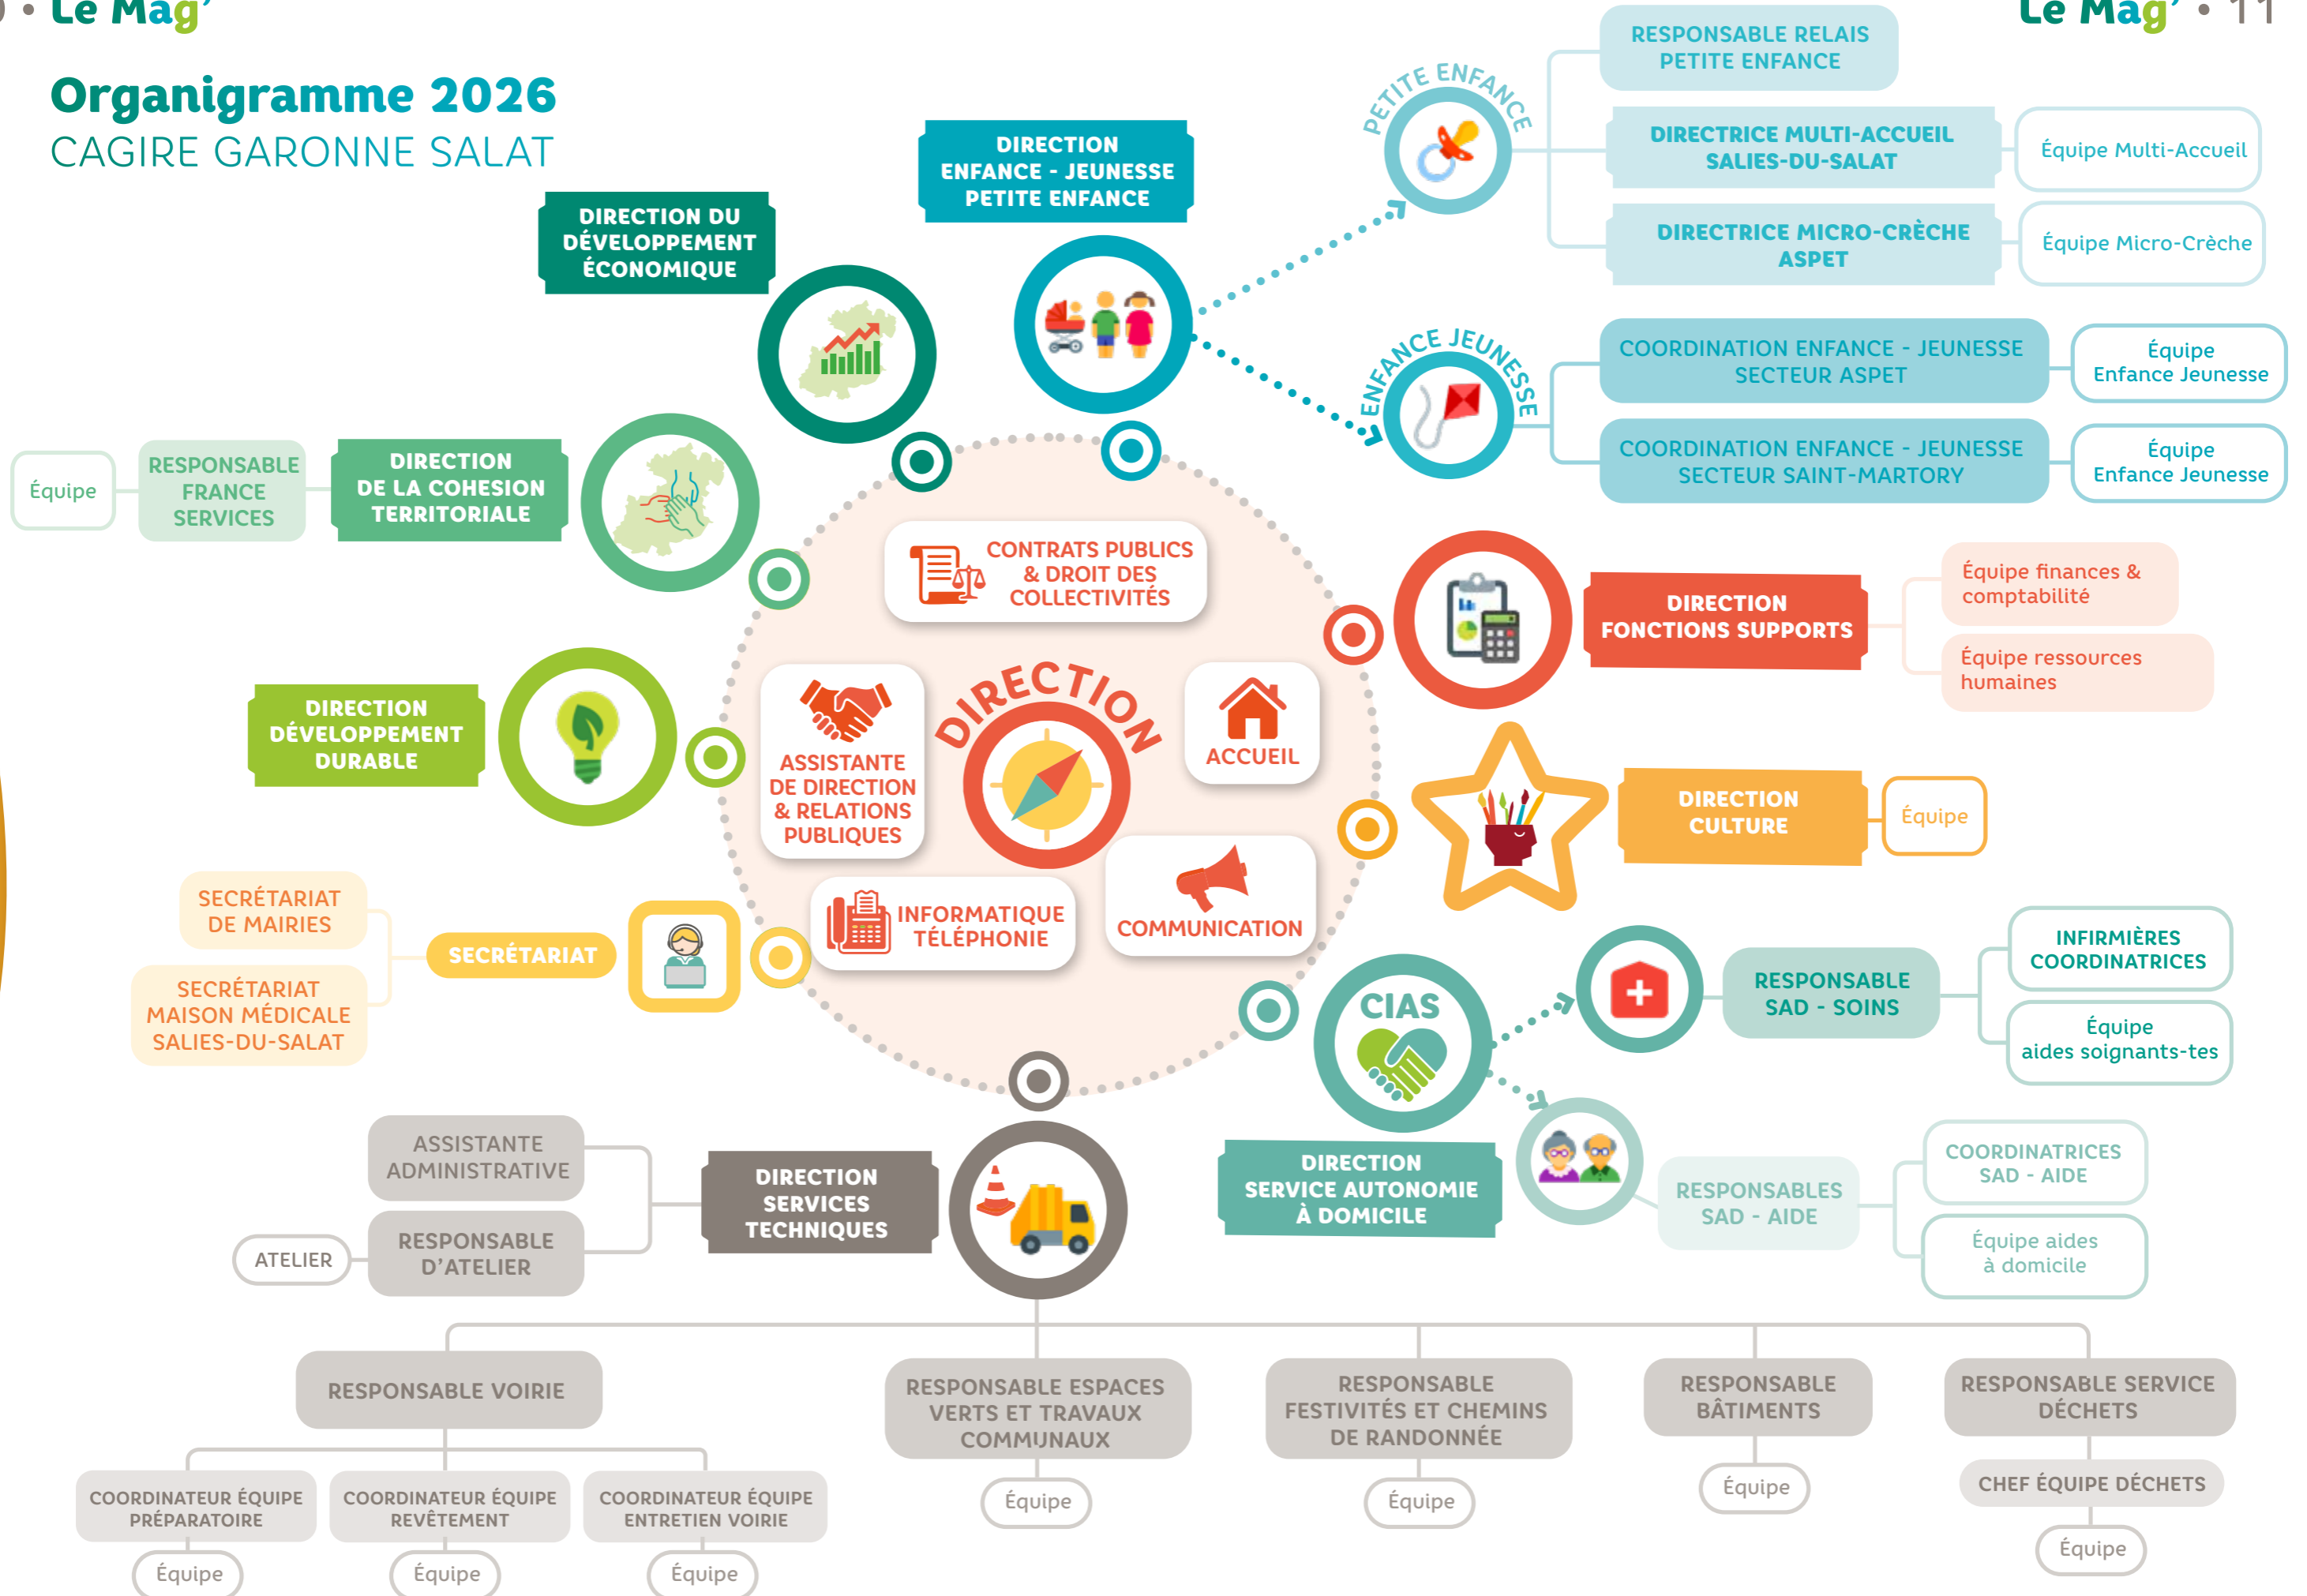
• Le Mag'

Le Mag' • 11

Organigramme 2026
CAGIRE GARONNE SALAT

DIRECTION DU DÉVELOPPEMENT ÉCONOMIQUE

DIRECTION ENFANCE - JEUNESSE PETITE ENFANCE

PETITE ENFANCE

RESPONSABLE RELAIS PETITE ENFANCE

DIRECTRICE MULTI-ACCUEIL SALIES-DU-SALAT

Équipe Multi-Accueil

DIRECTRICE MICRO-CRÈCHE ASPET

Équipe Micro-Crèche

ENFANCE JEUNESSE

COORDINATION ENFANCE - JEUNESSE SECTEUR ASPET

Équipe Enfance Jeunesse

COORDINATION ENFANCE - JEUNESSE SECTEUR SAINT-MARTORY

Équipe Enfance Jeunesse

Équipe

RESPONSABLE FRANCE SERVICES

DIRECTION DE LA COHESION TERRITORIALE

CONTRATS PUBLICS & DROIT DES COLLECTIVITÉS

DIRECTION FONCTIONS SUPPORTS

Équipe finances & comptabilité

Équipe ressources humaines

DIRECTION DÉVELOPPEMENT DURABLE

ASSISTANTE DE DIRECTION & RELATIONS PUBLIQUES

DIRECTION

ACCUEIL

DIRECTION CULTURE

Équipe

SECRÉTARIAT DE MAIRIES

SECRÉTARIAT MAISON MÉDICALE SALIES-DU-SALAT

SECRÉTARIAT

INFORMATIQUE TÉLÉPHONIE

COMMUNICATION

CIAS

RESPONSABLE SAD - SOINS

INFIRMIÈRES COORDINATRICES

Équipe aides soignants-tes

ASSISTANTE ADMINISTRATIVE

ATELIER

RESPONSABLE D'ATELIER

DIRECTION SERVICES TECHNIQUES

DIRECTION SERVICE AUTONOMIE À DOMICILE

RESPONSABLES SAD - AIDE

COORDINATRICES SAD - AIDE

Équipe aides à domicile

RESPONSABLE VOIRIE

RESPONSABLE ESPACES VERTS ET TRAVAUX COMMUNAUX

RESPONSABLE FESTIVITÉS ET CHEMINS DE RANDONNÉE

RESPONSABLE BÂTIMENTS

RESPONSABLE SERVICE DÉCHETS

COORDINATEUR ÉQUIPE PRÉPARATOIRE

COORDINATEUR ÉQUIPE REVÊTEMENT

COORDINATEUR ÉQUIPE ENTRETIEN VOIRIE

Équipe

Équipe

Équipe

CHEF ÉQUIPE DÉCHETS

Équipe

Équipe

Équipe

Équipe